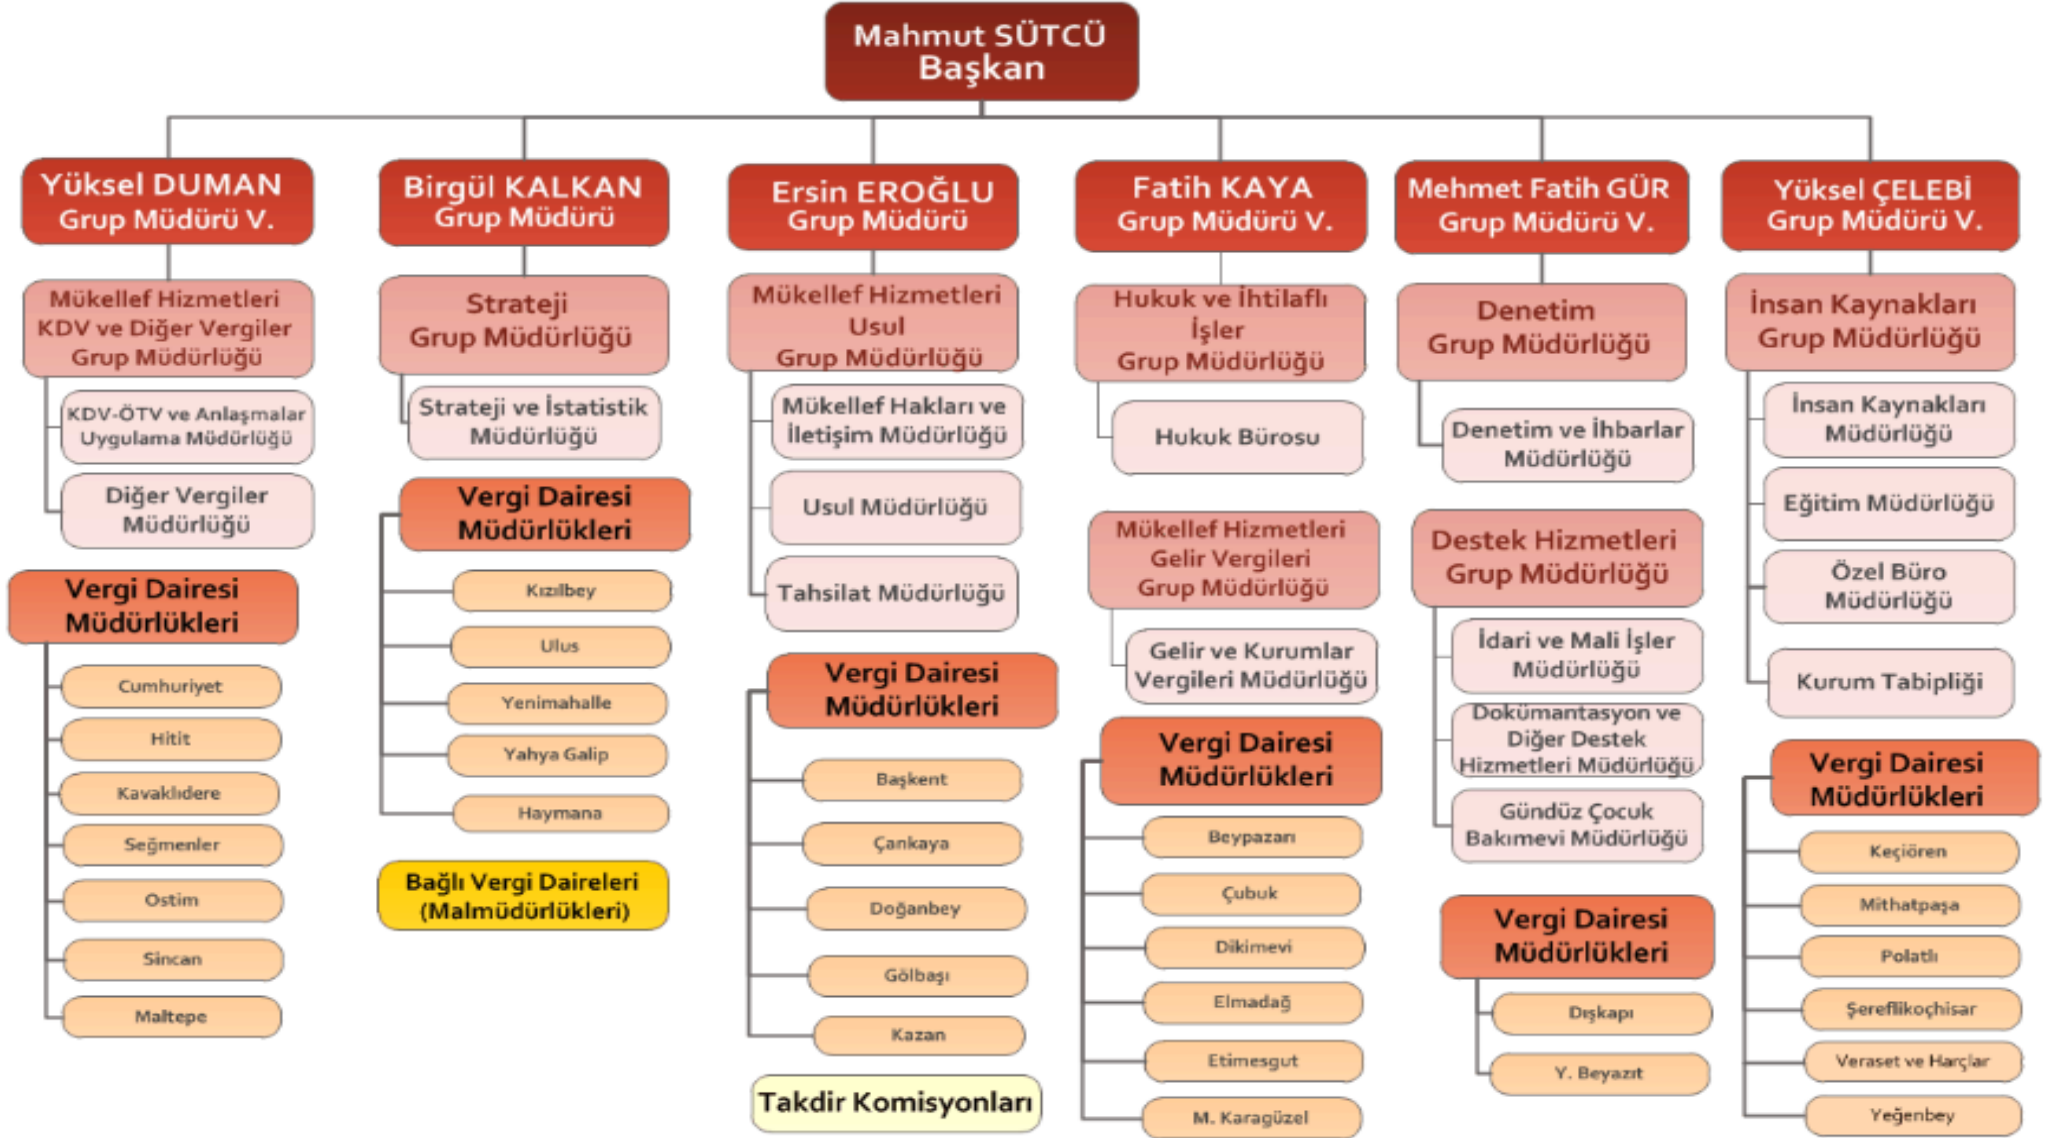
Mahmut SÜTCÜ
Başkan

Yüksel DUMAN
Grup Müdürü V.

Mükellef Hizmetleri KDV ve Diğer Vergiler Grup Müdürlüğü

KDV-ÖTV ve Anlaşmalar Uygulama Müdürlüğü

Diğer Vergiler Müdürlüğü

Vergi Dairesi Müdürlükleri

Cumhuriyet
Hitit
Kavaklıdere
Seğmenler
Ostim
Sincan
Maltepe

Birgül KALKAN
Grup Müdürü

Strateji Grup Müdürlüğü

Strateji ve İstatistik Müdürlüğü

Vergi Dairesi Müdürlükleri

Kızılbey
Ulus
Yenimahalle
Yahya Galip
Haymana

Bağlı Vergi Daireleri (Malmüdürlükleri)

Ersin EROĞLU
Grup Müdürü

Mükellef Hizmetleri Usul Grup Müdürlüğü

Mükellef Hakları ve İletişim Müdürlüğü

Usul Müdürlüğü

Tahsilat Müdürlüğü

Vergi Dairesi Müdürlükleri

Başkent
Çankaya
Doğanbey
Gölbaşı
Kazan

Takdir Komisyonları

Fatih KAYA
Grup Müdürü V.

Hukuk ve İhtilaflı İşler Grup Müdürlüğü

Hukuk Bürosu

Mükellef Hizmetleri Gelir Vergileri Grup Müdürlüğü

Gelir ve Kurumlar Vergileri Müdürlüğü

Vergi Dairesi Müdürlükleri

Beypazarı
Çubuk
Dikimevi
Elmadağ
Etimesgut
M. Karagüzel

Mehmet Fatih GÜR
Grup Müdürü V.

Denetim Grup Müdürlüğü

Denetim ve İhbarlar Müdürlüğü

Destek Hizmetleri Grup Müdürlüğü

İdari ve Mali İşler Müdürlüğü

Dokümantasyon ve Diğer Destek Hizmetleri Müdürlüğü

Gündüz Çocuk Bakımevi Müdürlüğü

Vergi Dairesi Müdürlükleri

Dışkapı
Y. Beyazıt

Yüksel ÇELEBİ
Grup Müdürü V.

İnsan Kaynakları Grup Müdürlüğü

İnsan Kaynakları Müdürlüğü

Eğitim Müdürlüğü

Özel Büro Müdürlüğü

Kurum Tabipliği

Vergi Dairesi Müdürlükleri

Keçiören
Mithatpaşa
Polatlı
Şereflikoçhisar
Veraset ve Harçlar
Yeğenbey